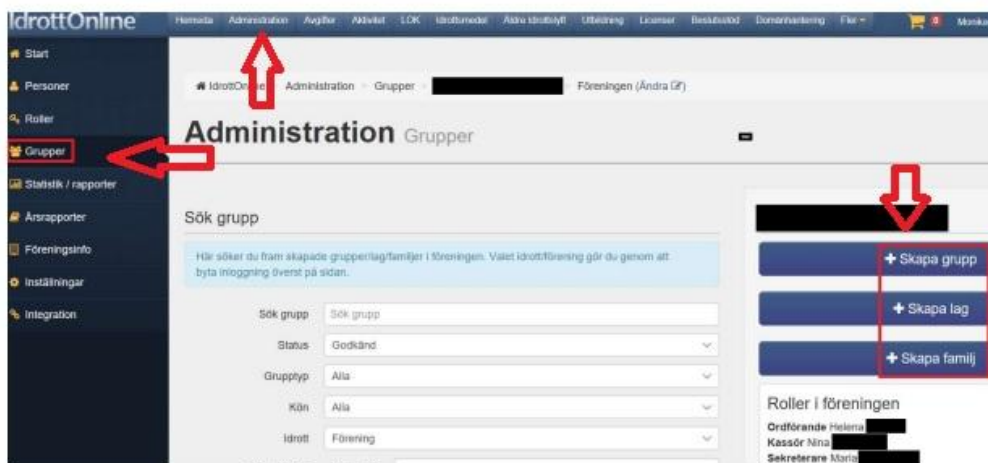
IdrottOnline
Hemsida Administration Avgifter Aktivitet LOK Idrottsmedel Aktiva idrottslyft Utbildning Licenser Besiktsstöd Domänhantering Fler
Monika

Start
Personer
Roller
Grupper
Statistik / rapporter
Årsrapporter
Föreningsinfo
Inställningar
Integration

IdrottOnline > Administration > Grupper > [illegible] > Föreningen (Ändra)

Administration Grupper

Sök grupp

Här söker du fram skapade grupper/lag/familjer i föreningen. Valet idrott/förening gör du genom att byta inloggning överst på sidan.

Sök grupp: Sök grupp
Status: Godkänd
Grupptyp: Alla
Kön: Alla
Idrott: Förening

+ Skapa grupp
+ Skapa lag
+ Skapa familj

Roller i föreningen
Ordförande Helena
Kassör Nina
Sekreterare Maria